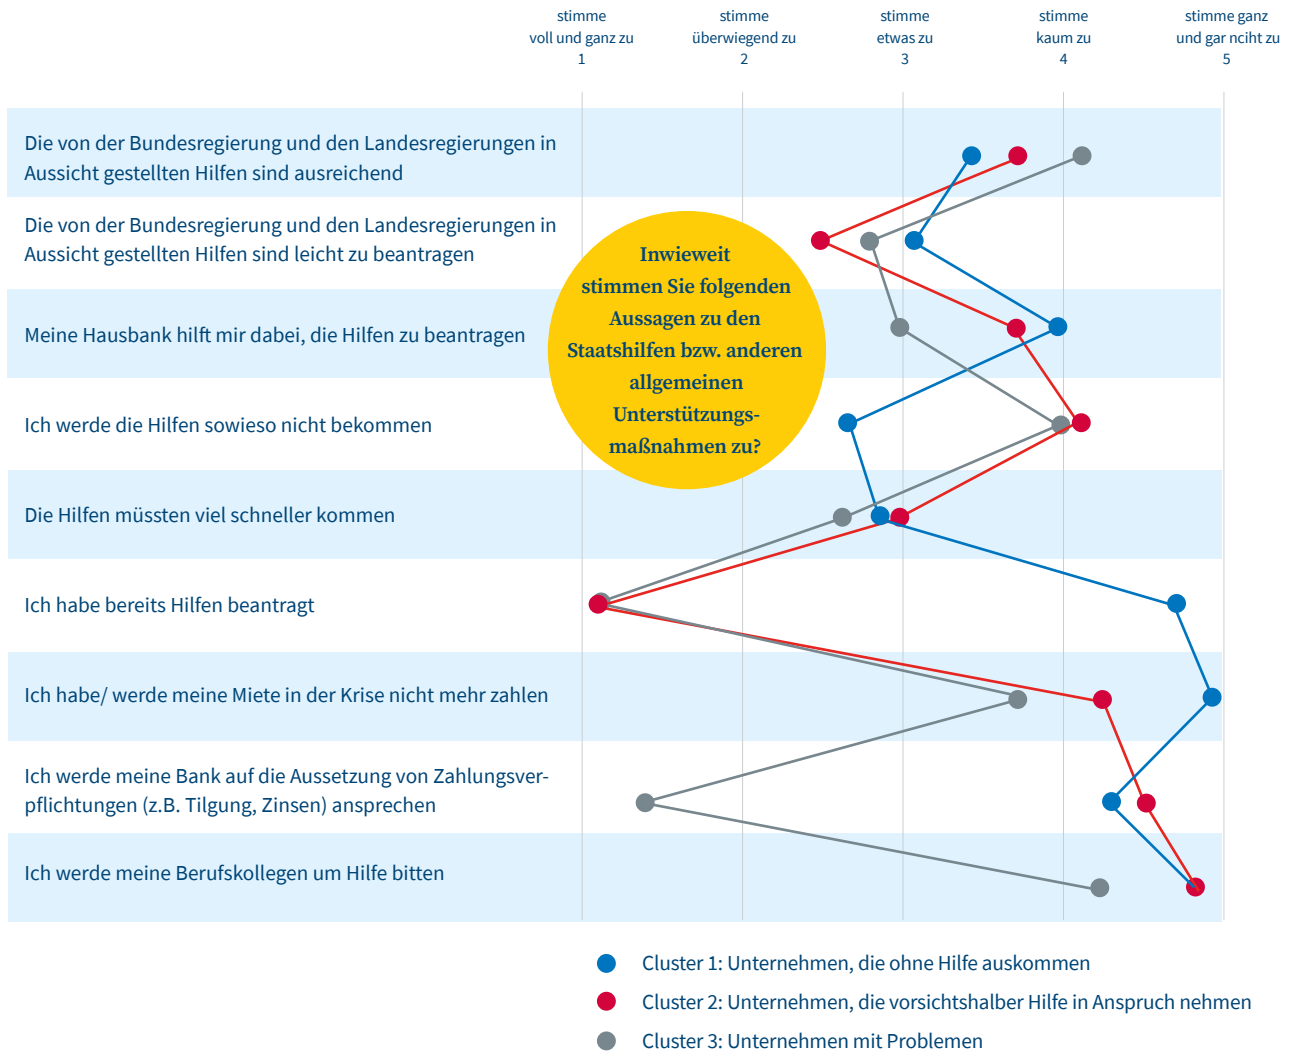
stimme voll und ganz zu
1

stimme überwiegend zu
2

stimme etwas zu
3

stimme kaum zu
4

stimme ganz und gar nciht zu
5

Die von der Bundesregierung und den Landesregierungen in Aussicht gestellten Hilfen sind ausreichend

Die von der Bundesregierung und den Landesregierungen in Aussicht gestellten Hilfen sind leicht zu beantragen

Meine Hausbank hilft mir dabei, die Hilfen zu beantragen

Ich werde die Hilfen sowieso nicht bekommen

Die Hilfen müssten viel schneller kommen

Ich habe bereits Hilfen beantragt

Ich habe/ werde meine Miete in der Krise nicht mehr zahlen

Ich werde meine Bank auf die Aussetzung von Zahlungsverpflichtungen (z.B. Tilgung, Zinsen) ansprechen

Ich werde meine Berufskollegen um Hilfe bitten

Inwieweit stimmen Sie folgenden Aussagen zu den Staatshilfen bzw. anderen allgemeinen Unterstützungsmaßnahmen zu?

Cluster 1: Unternehmen, die ohne Hilfe auskommen

Cluster 2: Unternehmen, die vorsichtshalber Hilfe in Anspruch nehmen

Cluster 3: Unternehmen mit Problemen